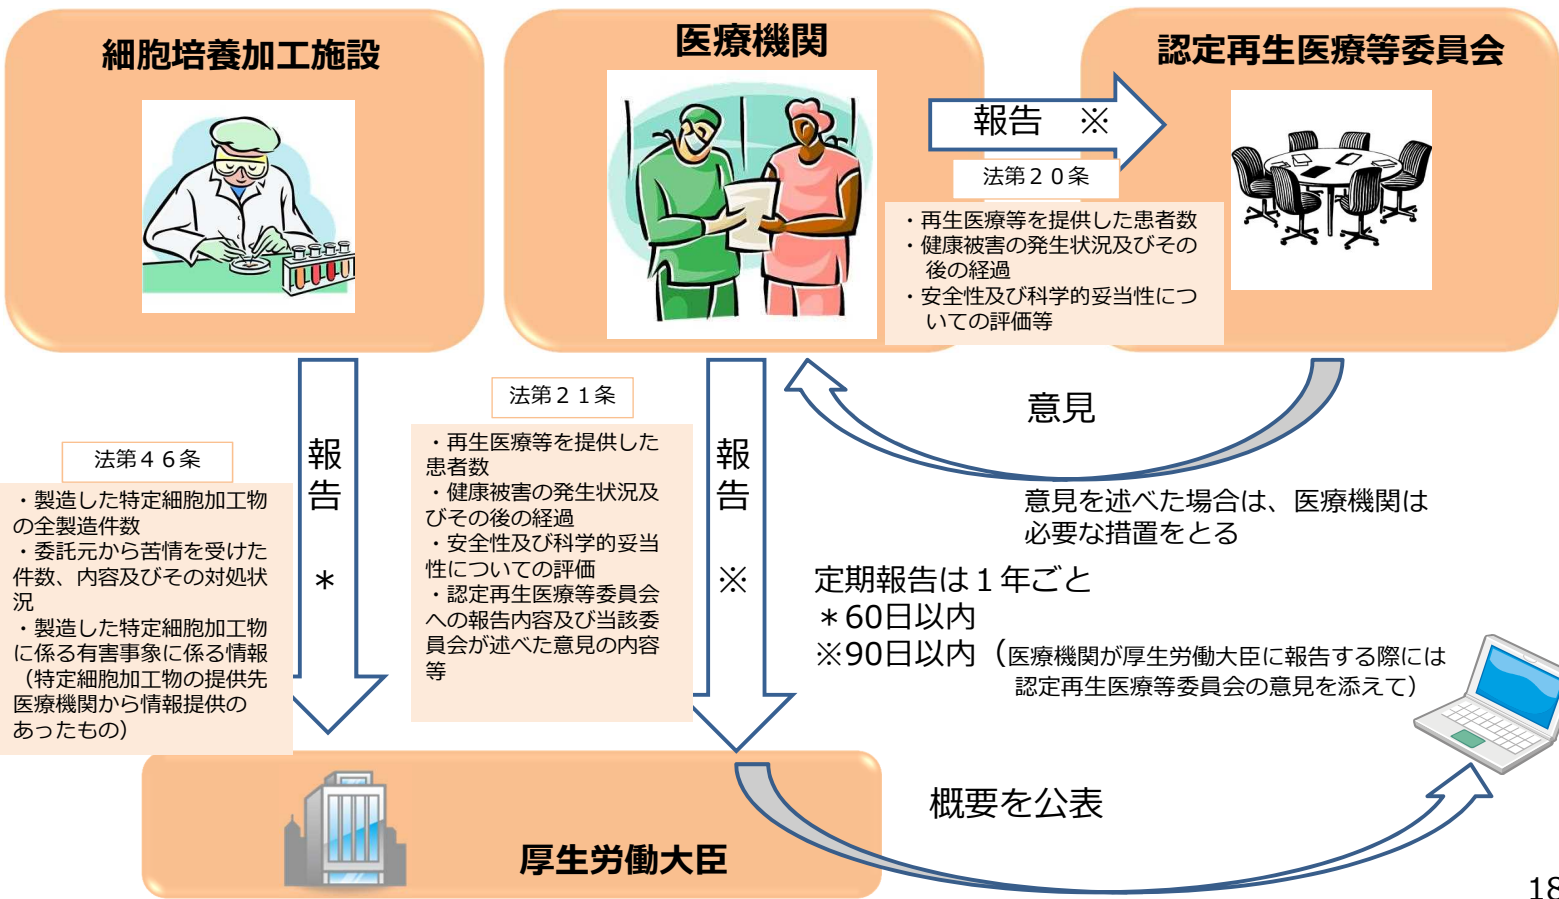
細胞培養加工施設

医療機関

認定再生医療等委員会

報告 ※

法第２０条

・再生医療等を提供した患者数
・健康被害の発生状況及びその後の経過
・安全性及び科学的妥当性についての評価等

意見

意見を述べた場合は、医療機関は必要な措置をとる

法第４６条

・製造した特定細胞加工物の全製造件数
・委託元から苦情を受けた件数、内容及びその対処状況
・製造した特定細胞加工物に係る有害事象に係る情報（特定細胞加工物の提供先医療機関から情報提供のあったもの）

報告 ＊

法第２１条

・再生医療等を提供した患者数
・健康被害の発生状況及びその後の経過
・安全性及び科学的妥当性についての評価
・認定再生医療等委員会への報告内容及び当該委員会が述べた意見の内容等

報告 ※

定期報告は１年ごと
＊60日以内
※90日以内（医療機関が厚生労働大臣に報告する際には認定再生医療等委員会の意見を添えて）

概要を公表

厚生労働大臣

18